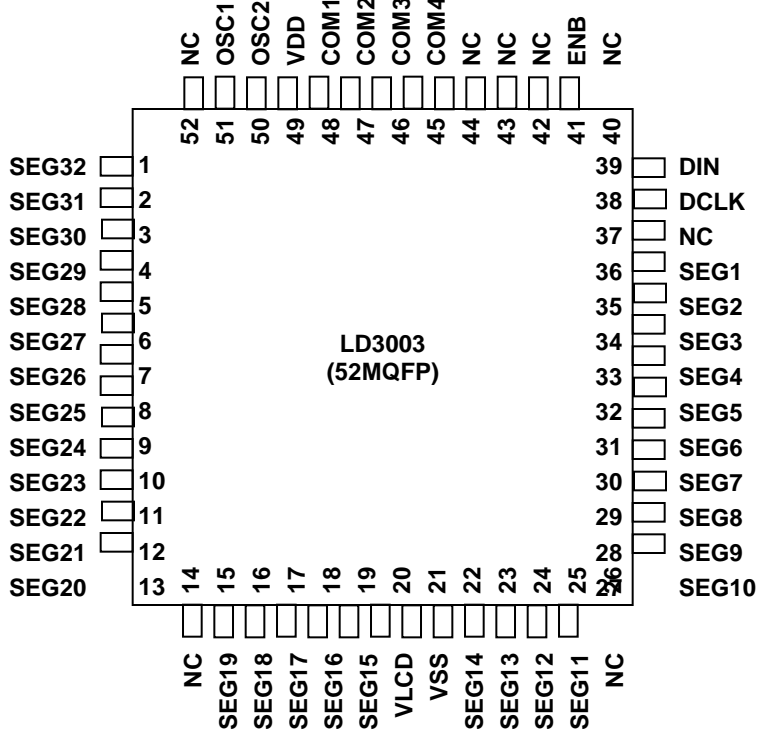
NC OSC1 OSC2 VDD COM1 COM2 COM3 COM4 NC NC NC ENB NC

52 51 50 49 48 47 46 45 44 43 42 41 40

SEG32 1
SEG31 2
SEG30 3
SEG29 4
SEG28 5
SEG27 6
SEG26 7
SEG25 8
SEG24 9
SEG23 10
SEG22 11
SEG21 12
SEG20 13

39 DIN
38 DCLK
37 NC
36 SEG1
35 SEG2
34 SEG3
33 SEG4
32 SEG5
31 SEG6
30 SEG7
29 SEG8
28 SEG9
27 SEG10
26

LD3003
(52MQFP)

14 15 16 17 18 19 20 21 22 23 24 25

NC SEG19 SEG18 SEG17 SEG16 SEG15 VLCD VSS SEG14 SEG13 SEG12 SEG11 NC